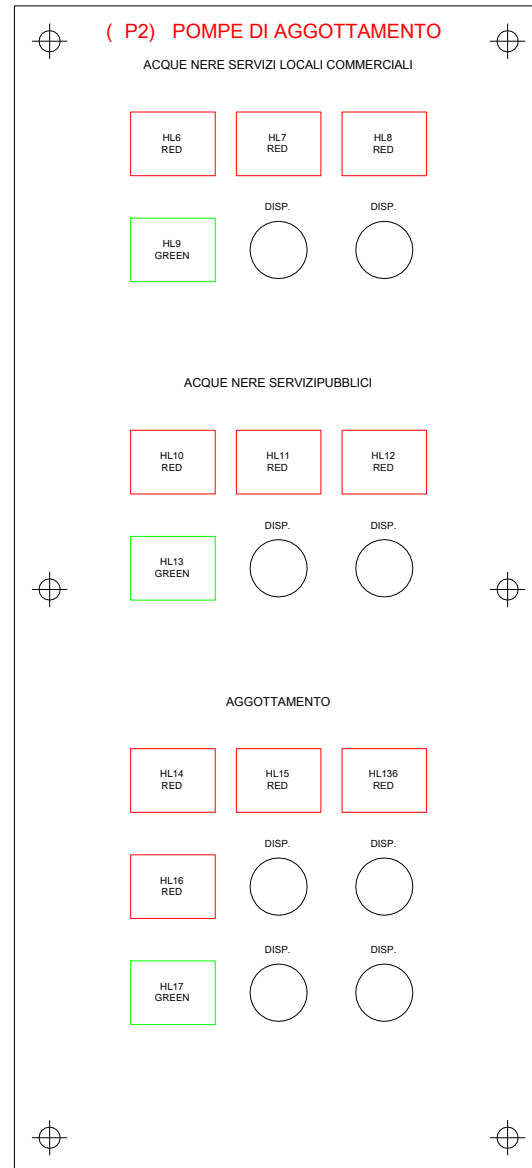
( P2) POMPE DI AGGOTTAMENTO

ACQUE NERE SERVIZI LOCALI COMMERCIALI

HL6
RED

HL7
RED

HL8
RED

HL9
GREEN

DISP.

DISP.

ACQUE NERE SERVIZIPUBBLICI

HL10
RED

HL11
RED

HL12
RED

HL13
GREEN

DISP.

DISP.

AGGOTTAMENTO

HL14
RED

HL15
RED

HL136
RED

HL16
RED

DISP.

DISP.

HL17
GREEN

DISP.

DISP.